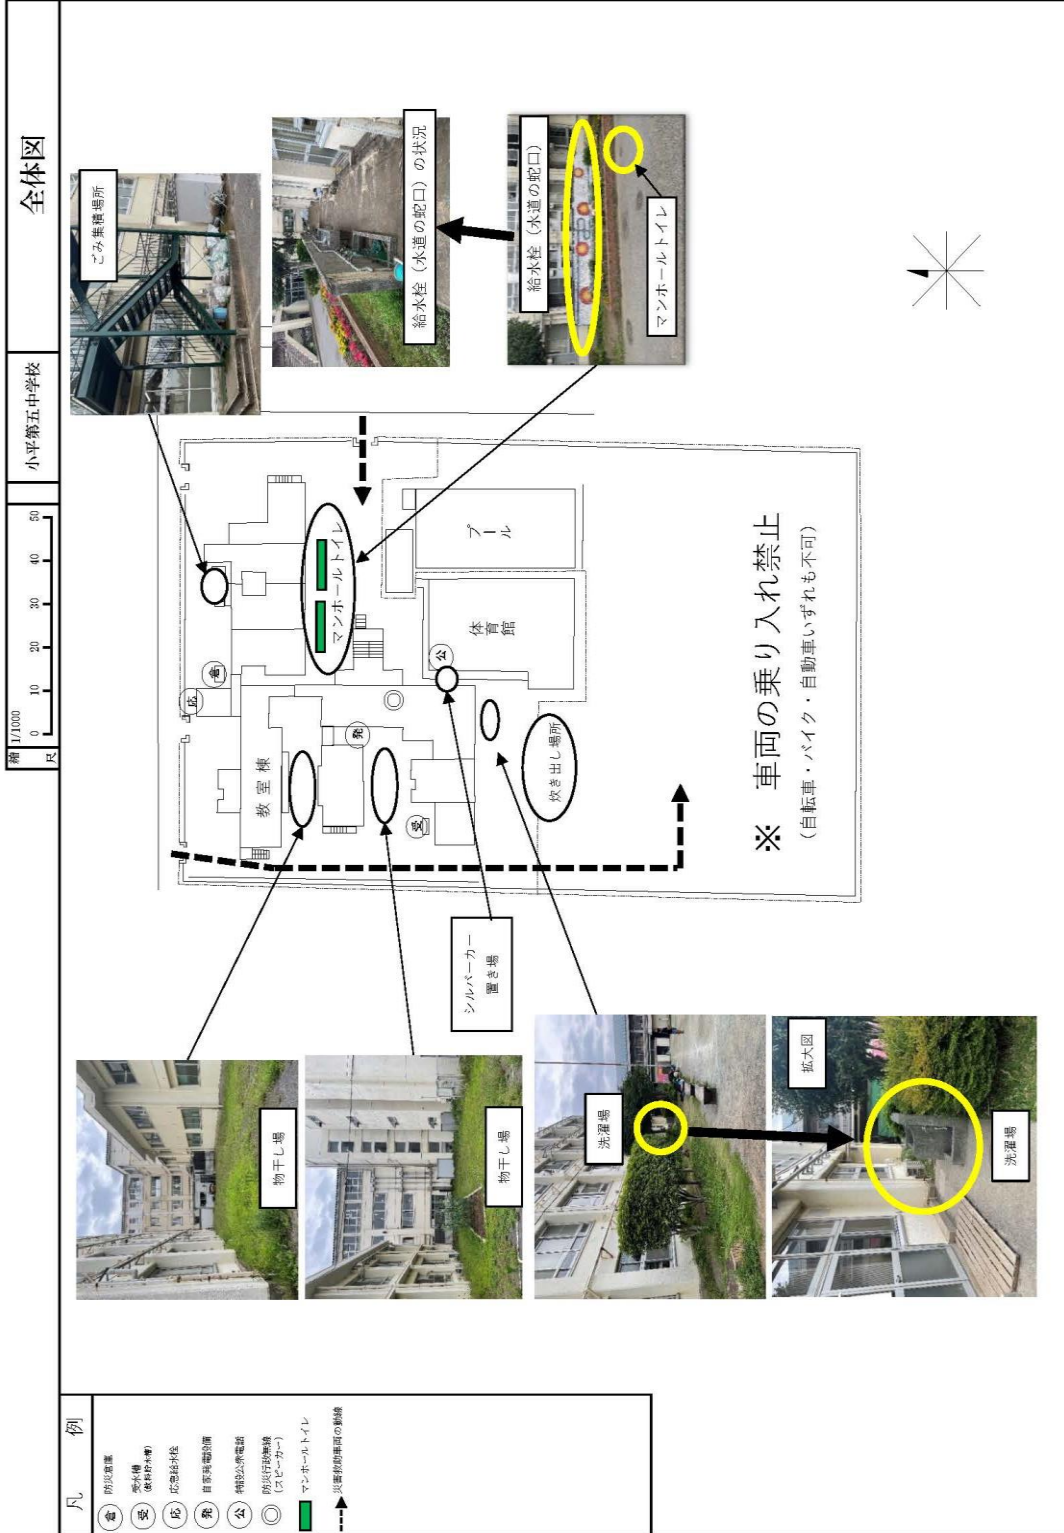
全体図

小平第五中学校

縮尺 1/1000
0 10 20 30 40 50

ごみ集積場所

給水栓（水道の蛇口）の状況

給水栓（水道の蛇口）

マンホールトイレ

マンホールトイレ

プール

体育館

教室棟

炊き出し場所

※ 車両の乗り入れ禁止
（自転車・バイク・自動車いずれも不可）

シルバーカー置き場

物干し場

物干し場

洗濯場

拡大図

洗濯場

凡例
倉 防災倉庫
受 受水槽（飲料貯水槽）
応 応急給水栓
発 自家発電設備
公 特設公衆電話
◎ 防災行政無線（スピーカー）
マンホールトイレ
災害救助車両の動線